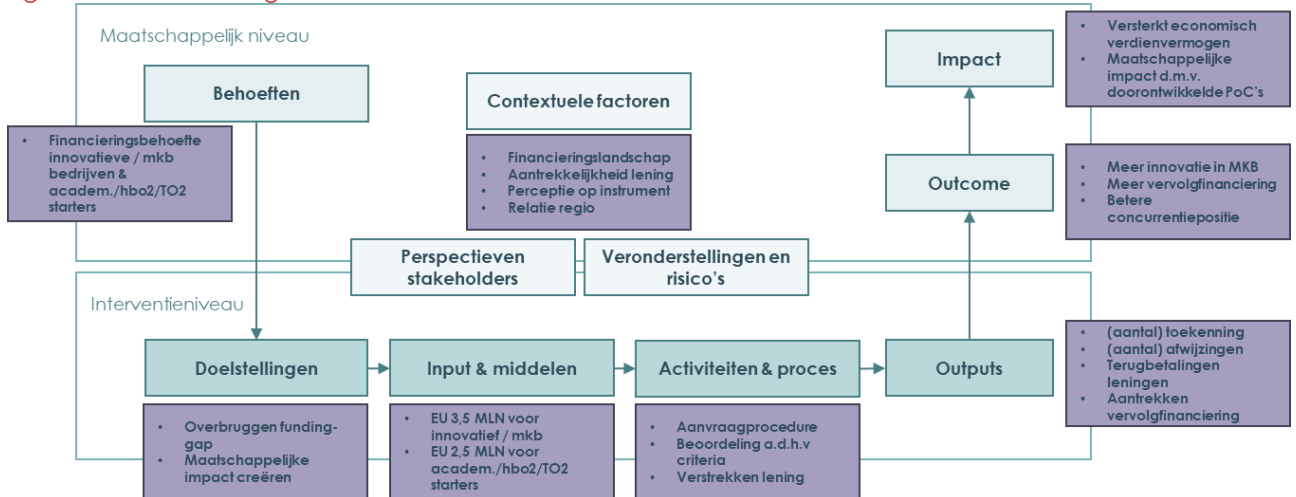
Maatschappelijk niveau

Behoeften

- Financieringsbehoefte innovatieve / mkb bedrijven & academ./hbo2/TO2 starters

Contextuele factoren

- Financieringslandschap
- Aantrekkelijkheid lening
- Perceptie op instrument
- Relatie regio

Impact

- Versterkt economisch verdienvermogen
- Maatschappelijke impact d.m.v. doorontwikkelde PoC's

Outcome

- Meer innovatie in MKB
- Meer vervolgfinanciering
- Betere concurrentiepositie

Perspectieven stakeholders

Veronderstellingen en risico's

Interventieniveau

Doelstellingen

Input & middelen

Activiteiten & proces

Outputs

- (aantal) toekenning
- (aantal) afwijzingen
- Terugbetalingen leningen
- Aantrekken vervolgfinanciering

- Overbruggen funding-gap
- Maatschappelijke impact creëren

- EU 3,5 MLN voor innovatief / mkb
- EU 2,5 MLN voor academ./hbo2/TO2 starters

- Aanvraagprocedure
- Beoordeling a.d.h.v criteria
- Verstrekken lening